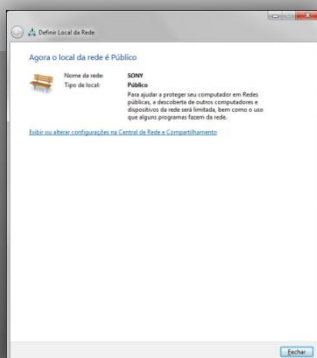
Definir Local da Rede

Agora o local da rede é Público

Nome da rede: SONY
Tipo de local: Público
Para ajudar a proteger seu computador em Redes públicas, a descoberta de outros computadores e dispositivos da rede será limitada, bem como o uso que alguns programas fazem da rede.

Exibir ou alterar configurações na Central de Rede e Compartilhamento

Fechar